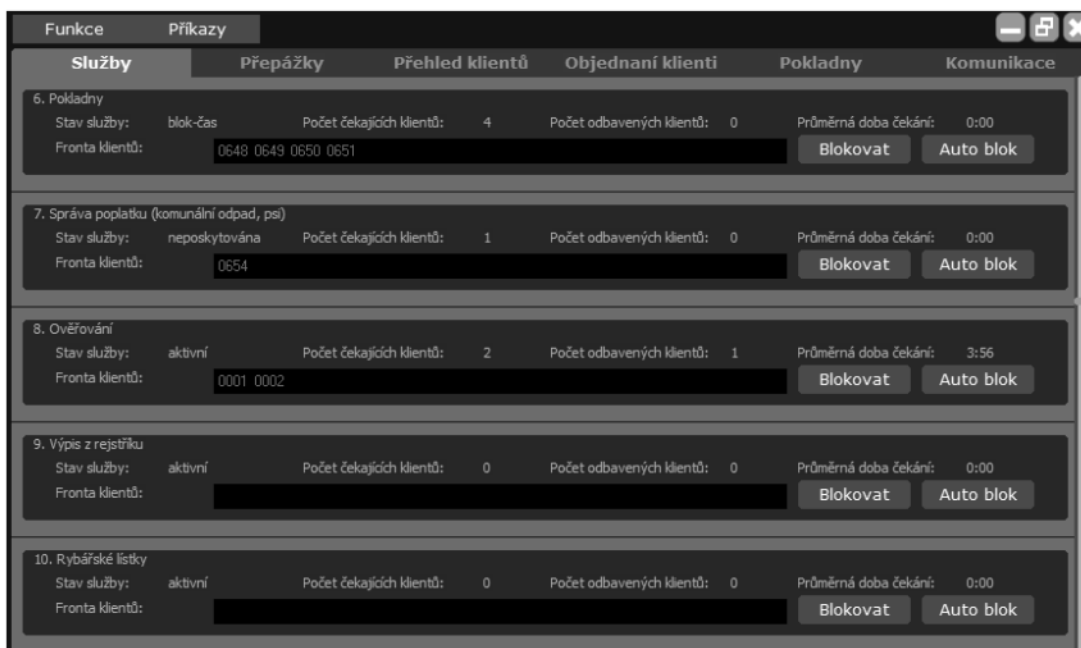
Funkce Příkazy

Služby | Přepážky | Přehled klientů | Objednaní klienti | Pokladny | Komunikace

6. Pokladny
Stav služby: blok-čas Počet čekajících klientů: 4 Počet odbavených klientů: 0 Průměrná doba čekání: 0:00
Fronta klientů: 0648 0649 0650 0651
Blokovat Auto blok

7. Správa poplatku (komunální odpad, psi)
Stav služby: neposkytována Počet čekajících klientů: 1 Počet odbavených klientů: 0 Průměrná doba čekání: 0:00
Fronta klientů: 0654
Blokovat Auto blok

8. Ověřování
Stav služby: aktivní Počet čekajících klientů: 2 Počet odbavených klientů: 1 Průměrná doba čekání: 3:56
Fronta klientů: 0001 0002
Blokovat Auto blok

9. Výpis z rejstříku
Stav služby: aktivní Počet čekajících klientů: 0 Počet odbavených klientů: 0 Průměrná doba čekání: 0:00
Fronta klientů:
Blokovat Auto blok

10. Rybářské lístky
Stav služby: aktivní Počet čekajících klientů: 0 Počet odbavených klientů: 0 Průměrná doba čekání: 0:00
Fronta klientů:
Blokovat Auto blok